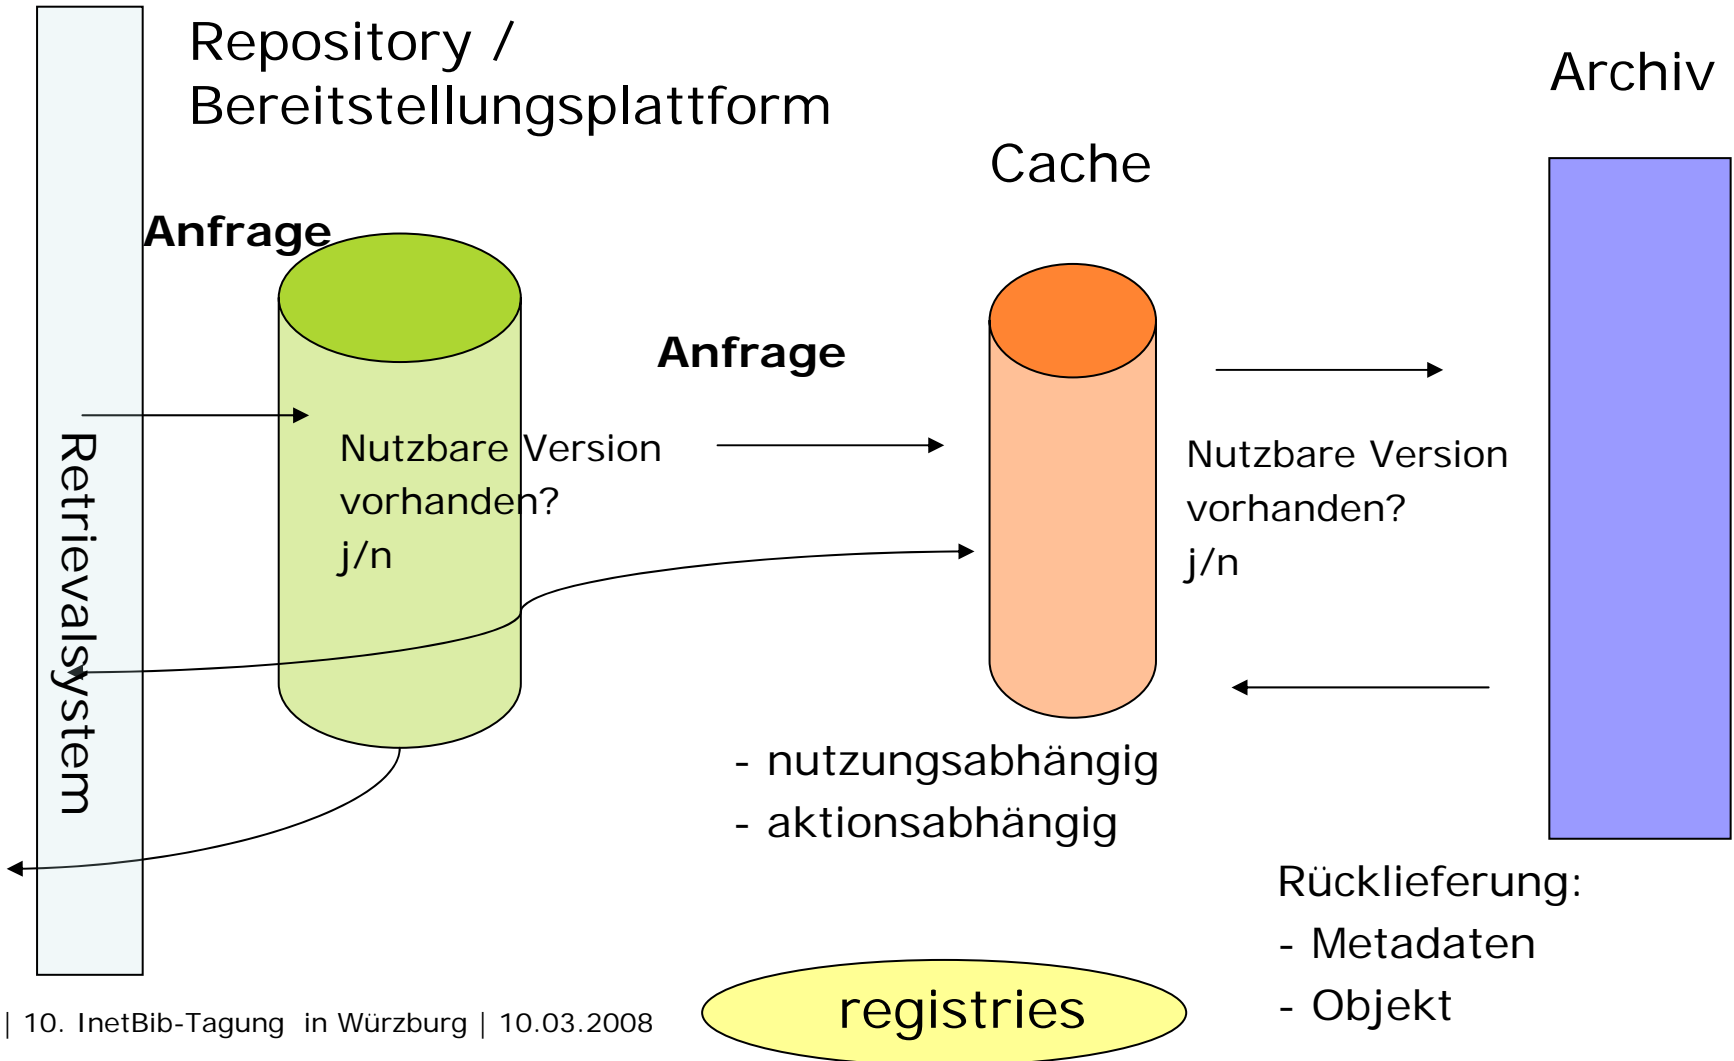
Repository / Bereitstellungsplattform

Archiv

Cache

Anfrage

Retrievalsystem

Nutzbare Version vorhanden? j/n

Anfrage

Nutzbare Version vorhanden? j/n

- nutzungsabhängig
- aktionsabhängig

Rücklieferung:
- Metadaten
- Objekt

| 10. InetBib-Tagung in Würzburg | 10.03.2008

registries